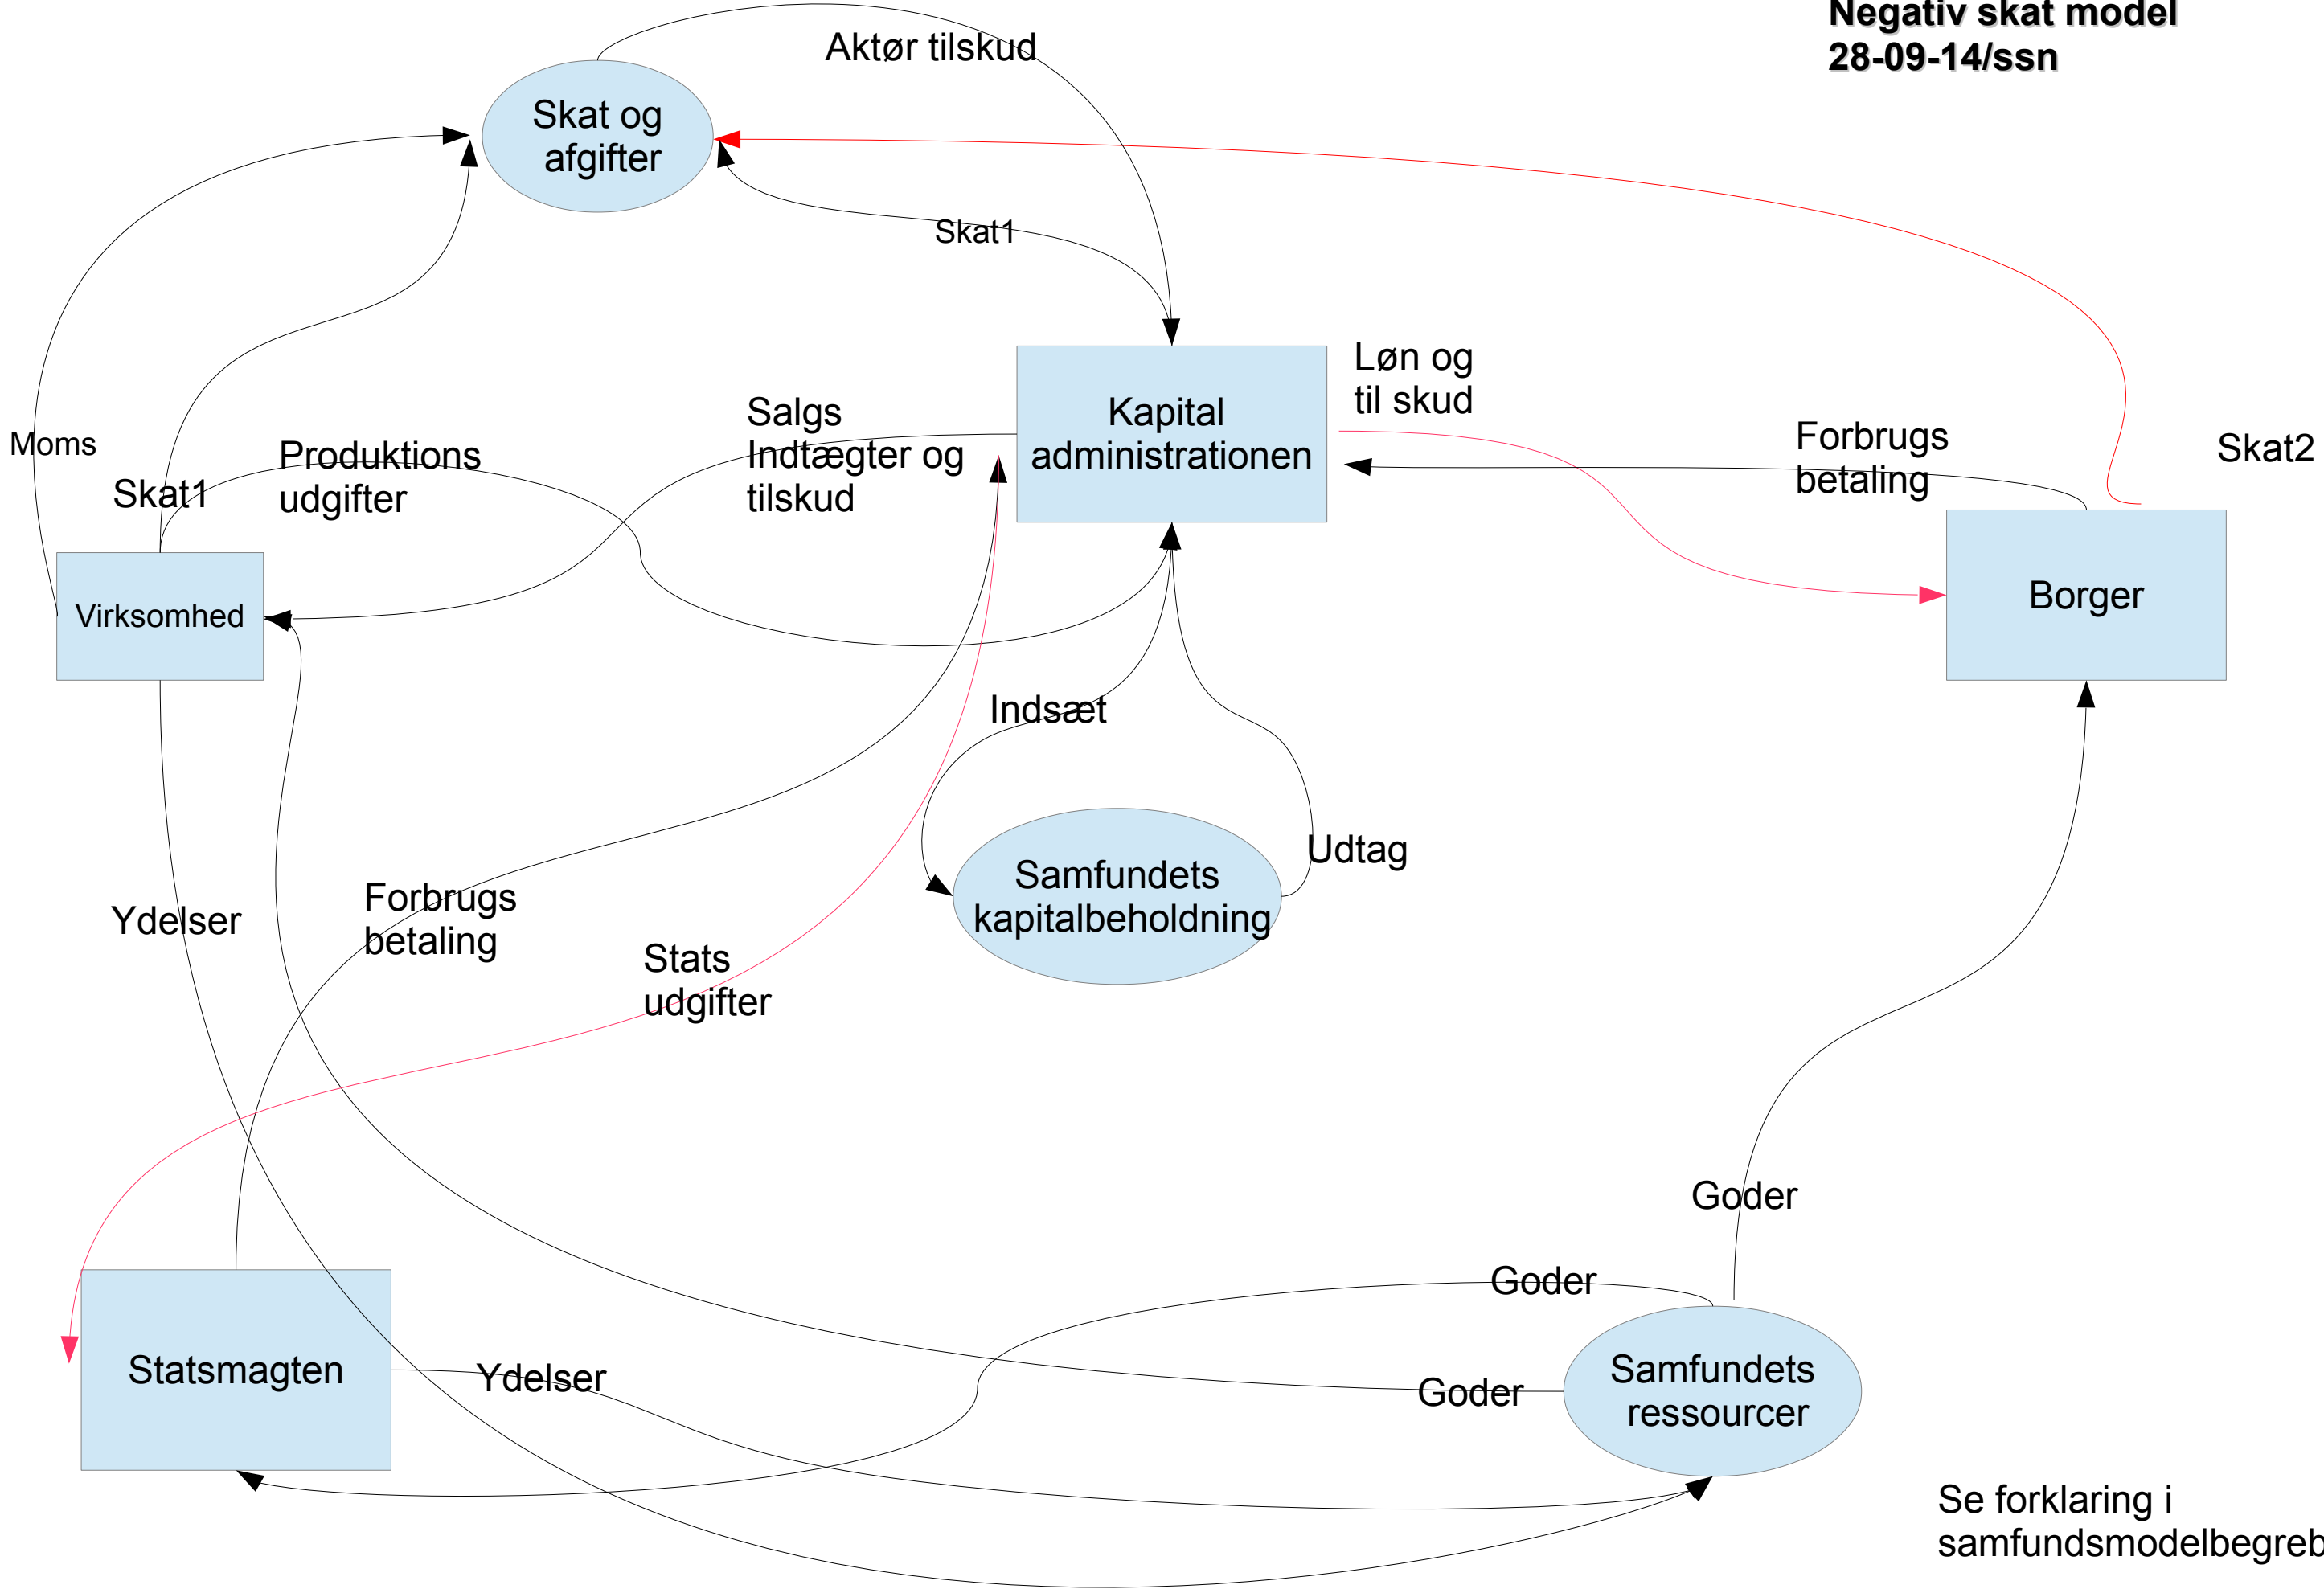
Negativ skat model
28-09-14/ssn

Aktør tilskud

Skat og afgifter

Skat1

Kapital administrationen

Løn og til skud

Forbrugs betaling

Skat2

Moms

Skat1

Produktions udgifter

Salgs Indtægter og tilskud

Virksomhed

Borger

Indsæt

Samfundets kapitalbeholdning

Udtag

Ydelser

Forbrugs betaling

Stats udgifter

Goder

Goder

Statsmagten

Ydelser

Goder

Samfundets ressourcer

Se forklaring i samfundsmodelbegreb